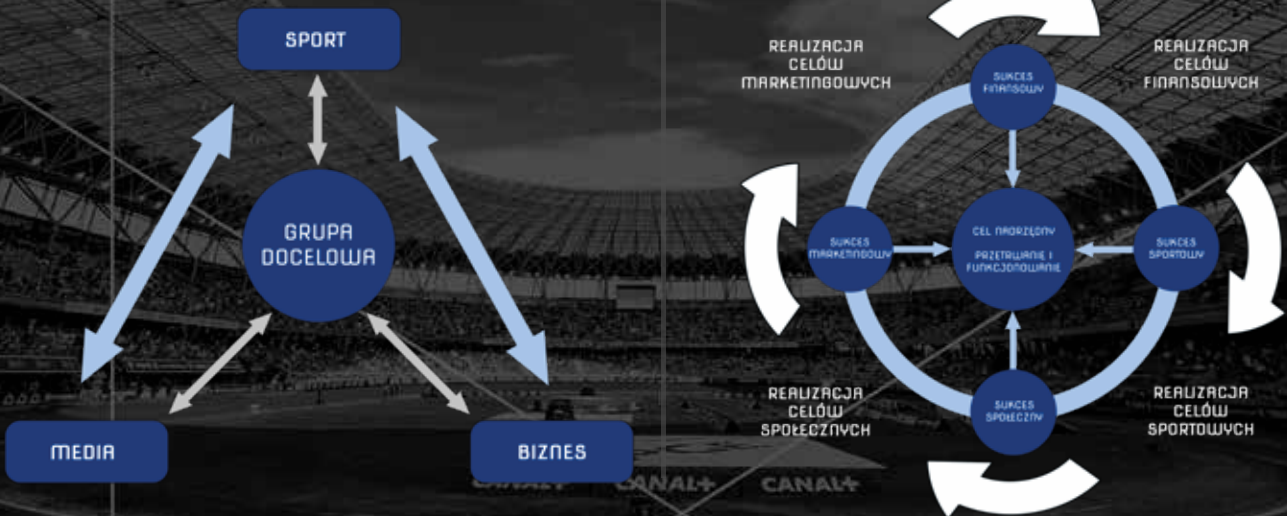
SPORT

GRUPA DOCELOWA

MEDIA

BIZNES

REALIZACJA CELÓW MARKETINGOWYCH

REALIZACJA CELÓW FINANSOWYCH

SUKCES FINANSOWY

SUKCES MARKETINGOWY

CEL NADRZĘDNY

PRZETRWANIE I FUNKCJONOWANIE

SUKCES SPORTOWY

SUKCES SPOŁECZNY

REALIZACJA CELÓW SPOŁECZNYCH

REALIZACJA CELÓW SPORTOWYCH

CANAL+ CANAL+ CANAL+